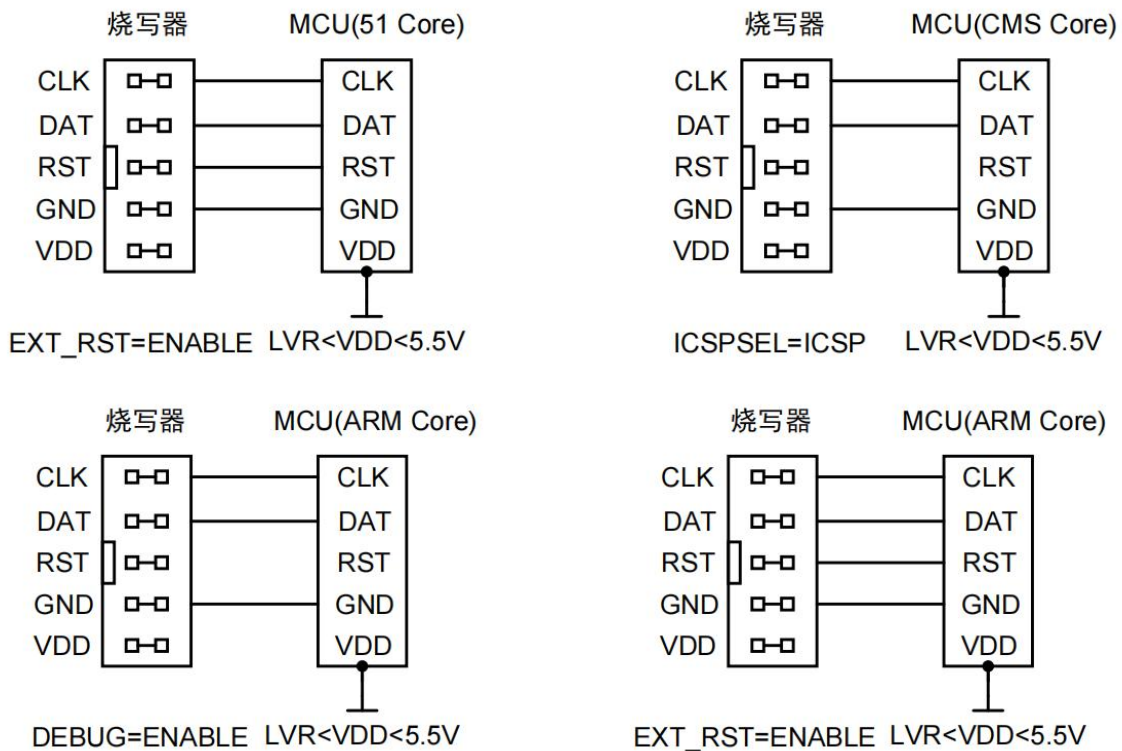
烧写器 MCU(51 Core)

CLK CLK
DAT DAT
RST RST
GND GND
VDD VDD

EXT_RST=ENABLE LVR<VDD<5.5V

烧写器 MCU(CMS Core)

CLK CLK
DAT DAT
RST RST
GND GND
VDD VDD

ICSPSEL=ICSP LVR<VDD<5.5V

烧写器 MCU(ARM Core)

CLK CLK
DAT DAT
RST RST
GND GND
VDD VDD

DEBUG=ENABLE LVR<VDD<5.5V

烧写器 MCU(ARM Core)

CLK CLK
DAT DAT
RST RST
GND GND
VDD VDD

EXT_RST=ENABLE LVR<VDD<5.5V